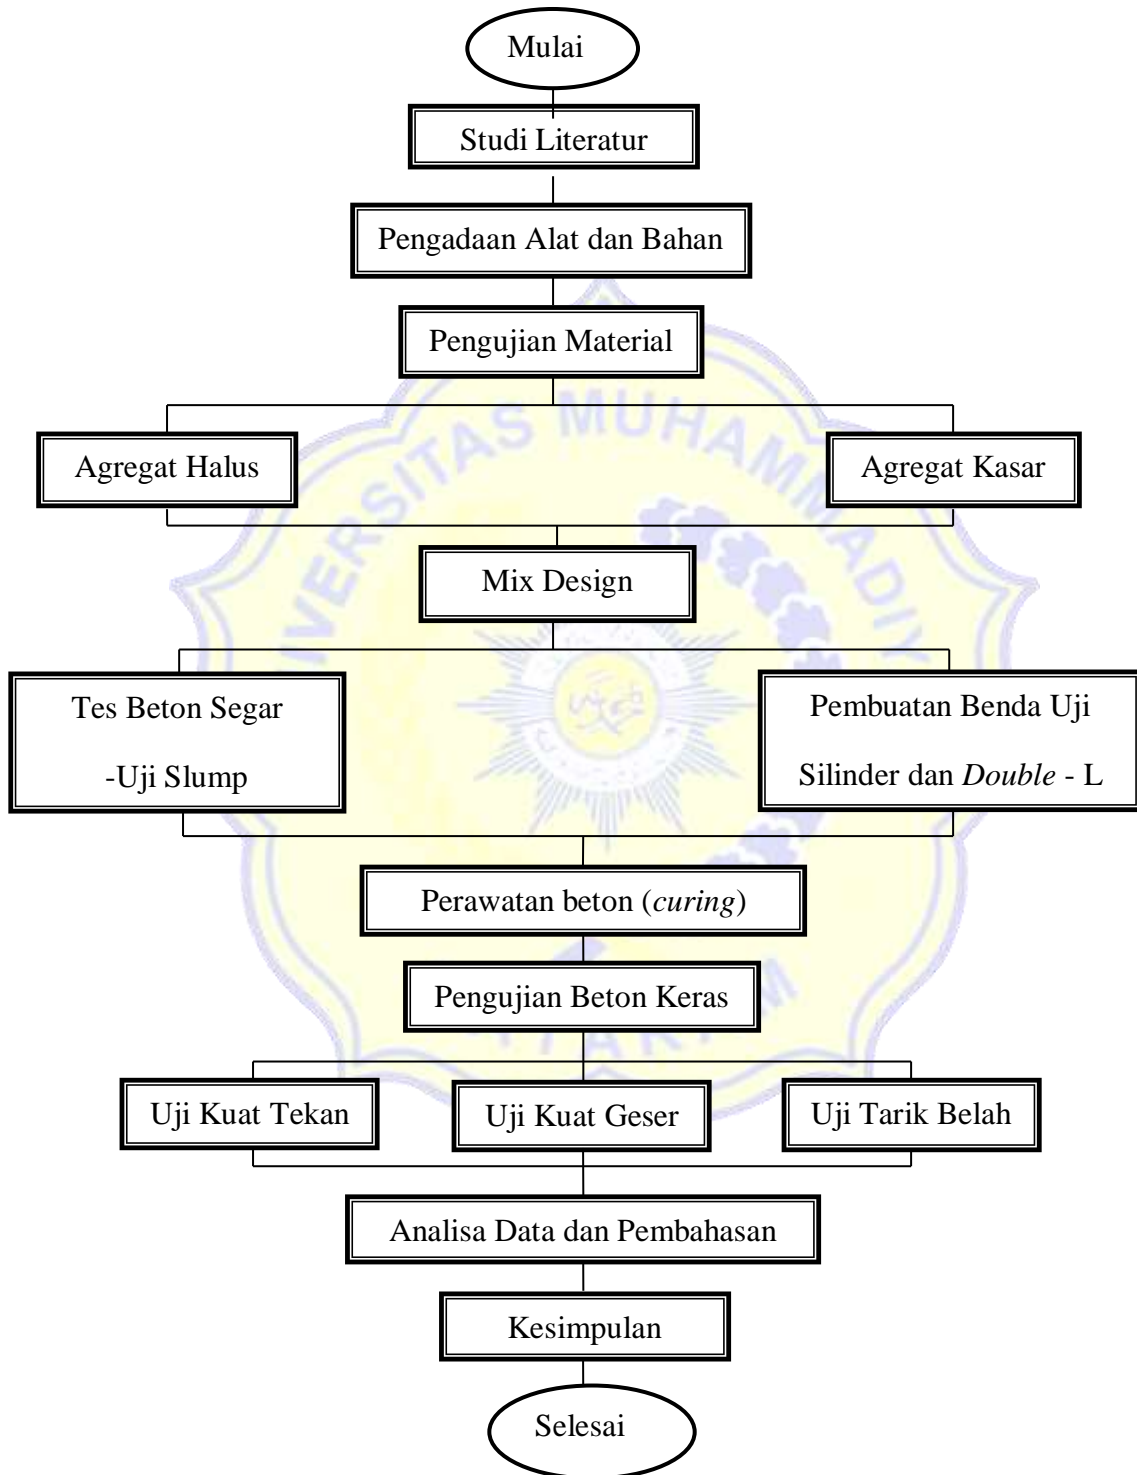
Mulai

Studi Literatur

Pengadaan Alat dan Bahan

Pengujian Material

Agregat Halus

Agregat Kasar

Mix Design

Tes Beton Segar

-Uji Slump

Pembuatan Benda Uji

Silinder dan *Double* - L

Perawatan beton (*curing*)

Pengujian Beton Keras

Uji Kuat Tekan

Uji Kuat Geser

Uji Tarik Belah

Analisa Data dan Pembahasan

Kesimpulan

Selesai